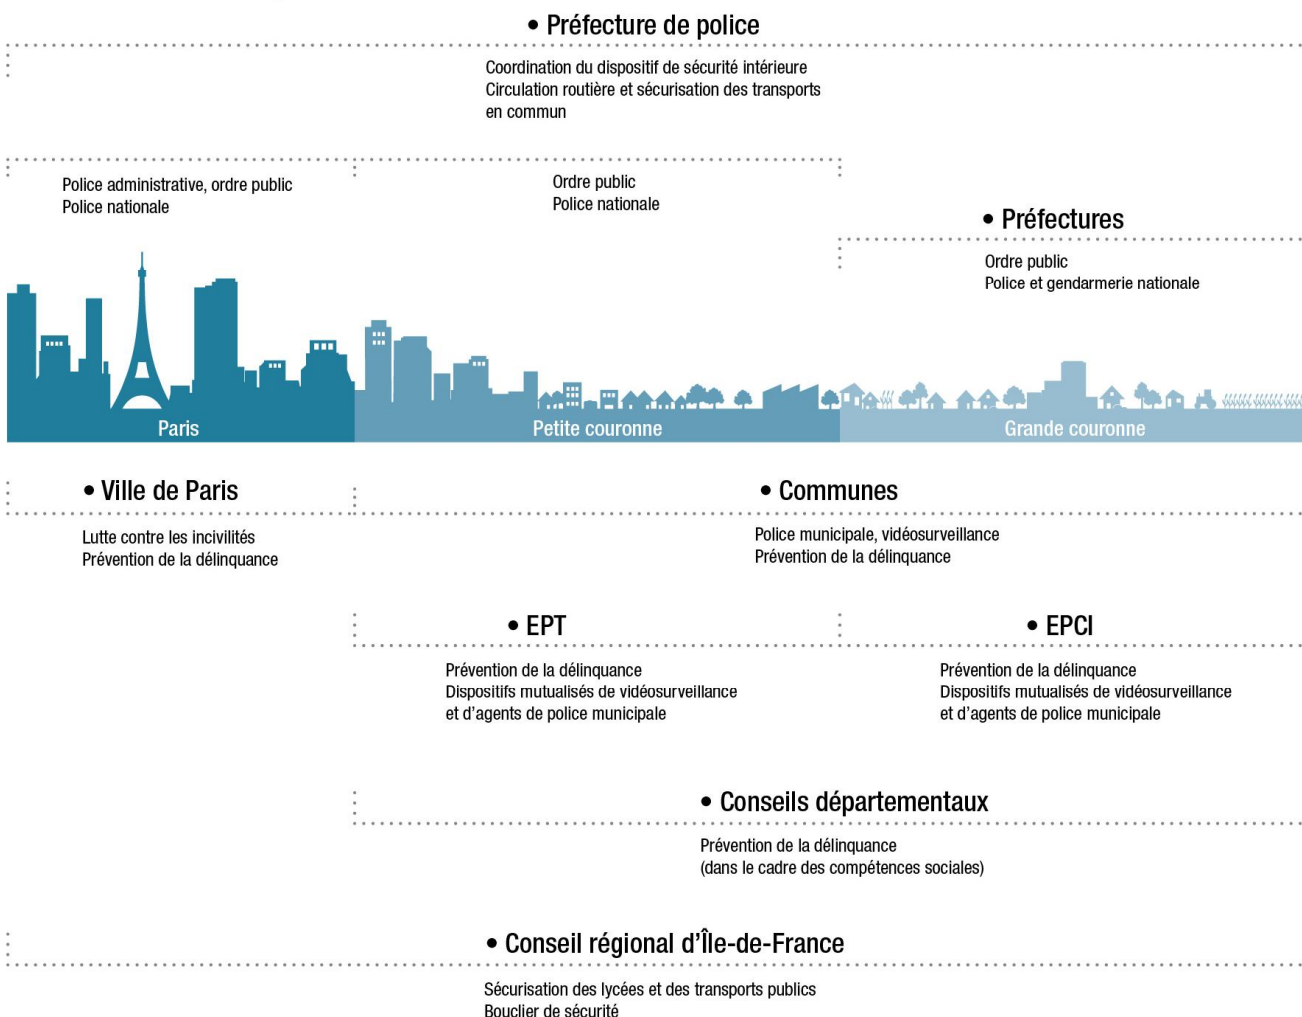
• Préfecture de police

Coordination du dispositif de sécurité intérieure
Circulation routière et sécurisation des transports en commun

Police administrative, ordre public
Police nationale

Ordre public
Police nationale

• Préfectures

Ordre public
Police et gendarmerie nationale

Paris

Petite couronne

Grande couronne

• Ville de Paris

Lutte contre les incivilités
Prévention de la délinquance

• Communes

Police municipale, vidéosurveillance
Prévention de la délinquance

• EPT

Prévention de la délinquance
Dispositifs mutualisés de vidéosurveillance et d'agents de police municipale

• EPCI

Prévention de la délinquance
Dispositifs mutualisés de vidéosurveillance et d'agents de police municipale

• Conseils départementaux

Prévention de la délinquance
(dans le cadre des compétences sociales)

• Conseil régional d'Île-de-France

Sécurisation des lycées et des transports publics
Bouclier de sécurité